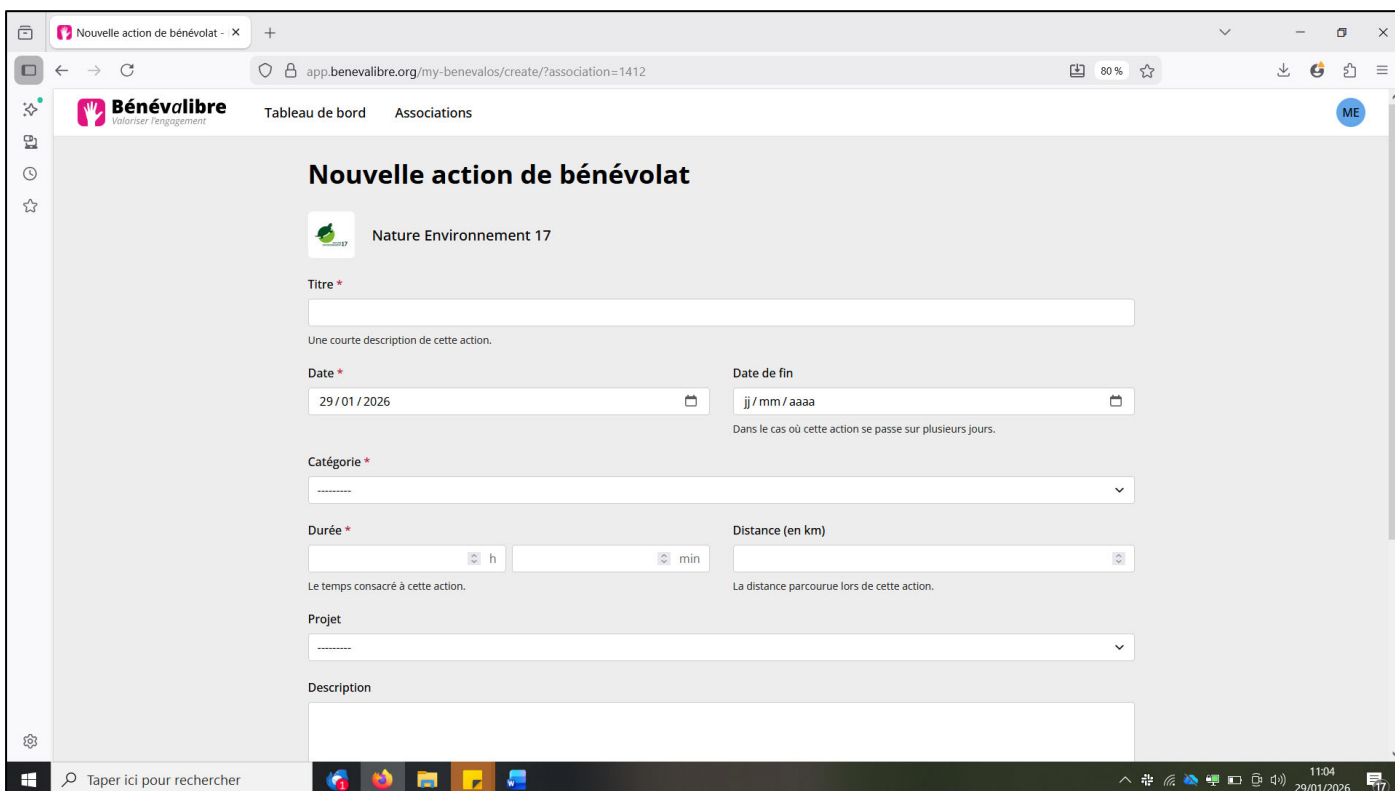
Nouvelle action de bénévolat - ×

app.benevalibre.org/my-benevalos/create/?association=1412

80 %

Bénévalibre
Valoriser l'engagement

Tableau de bord Associations

ME

Nouvelle action de bénévolat

17

Nature Environnement 17

Titre *

Une courte description de cette action.

Date *

29 / 01 / 2026

Date de fin

jj / mm / aaaa

Dans le cas où cette action se passe sur plusieurs jours.

Catégorie *

---------

Durée *

h

min

Distance (en km)

Le temps consacré à cette action.

La distance parcourue lors de cette action.

Projet

---------

Description

Taper ici pour rechercher

1

11:04
29/01/2026

17